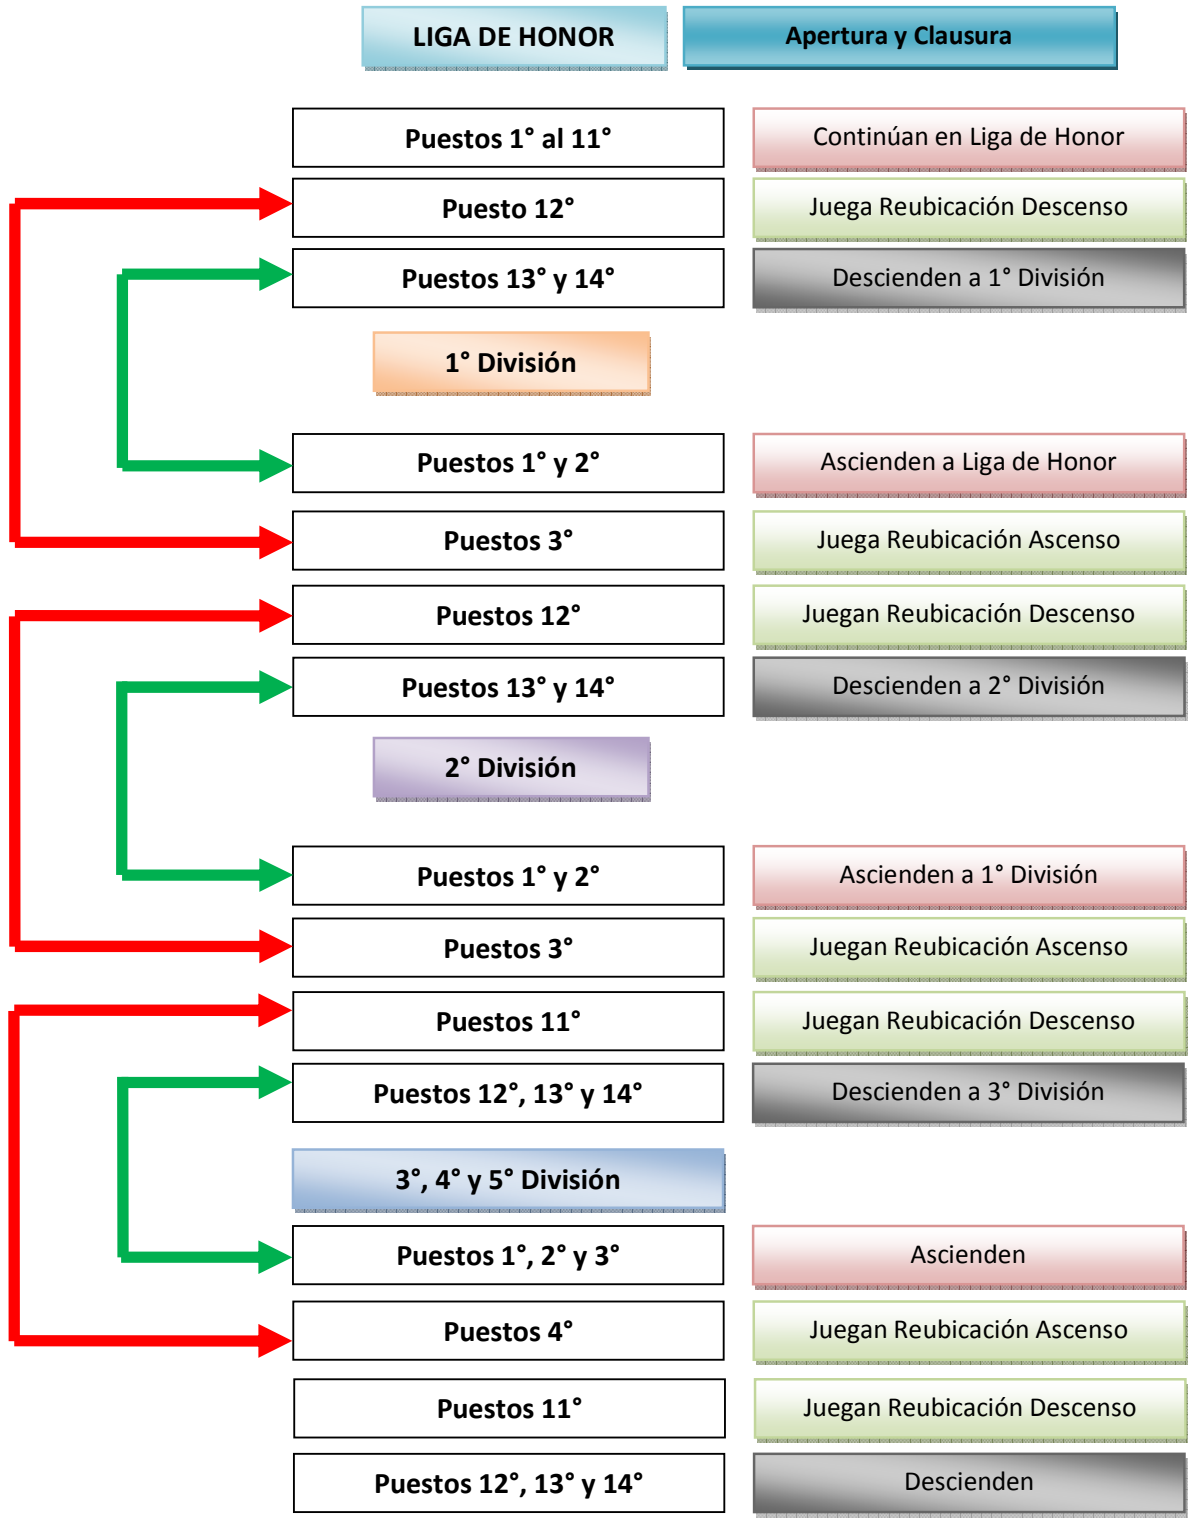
LIGA DE HONOR

Apertura y Clausura

Puestos 1° al 11°

Continúan en Liga de Honor

Puesto 12°

Juega Reubicación Descenso

Puestos 13° y 14°

Descienden a 1° División

1° División

Puestos 1° y 2°

Ascienden a Liga de Honor

Puestos 3°

Juega Reubicación Ascenso

Puestos 12°

Juegan Reubicación Descenso

Puestos 13° y 14°

Descienden a 2° División

2° División

Puestos 1° y 2°

Ascienden a 1° División

Puestos 3°

Juegan Reubicación Ascenso

Puestos 11°

Juegan Reubicación Descenso

Puestos 12°, 13° y 14°

Descienden a 3° División

3°, 4° y 5° División

Puestos 1°, 2° y 3°

Ascienden

Puestos 4°

Juegan Reubicación Ascenso

Puestos 11°

Juegan Reubicación Descenso

Puestos 12°, 13° y 14°

Descienden